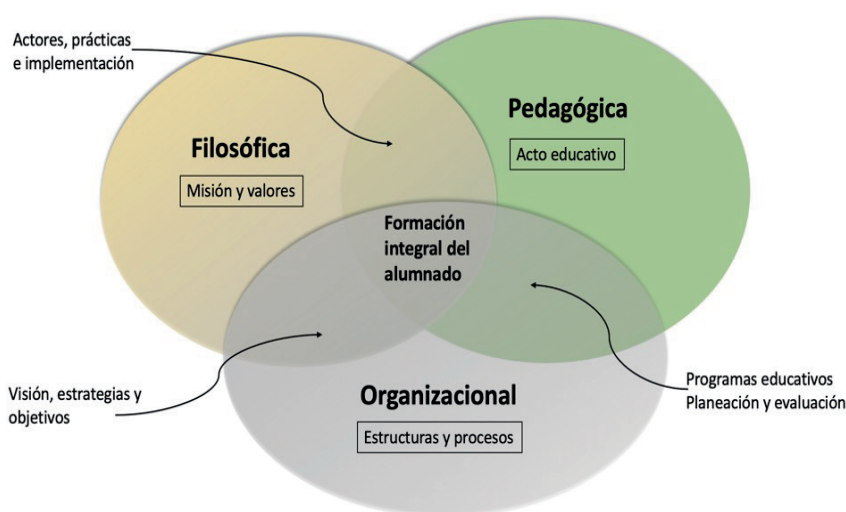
Actores, prácticas e implementación

Pedagógica

Acto educativo

Filosófica

Misión y valores

Formación integral del alumnado

Visión, estrategias y objetivos

Organizacional

Estructuras y procesos

Programas educativos
Planeación y evaluación